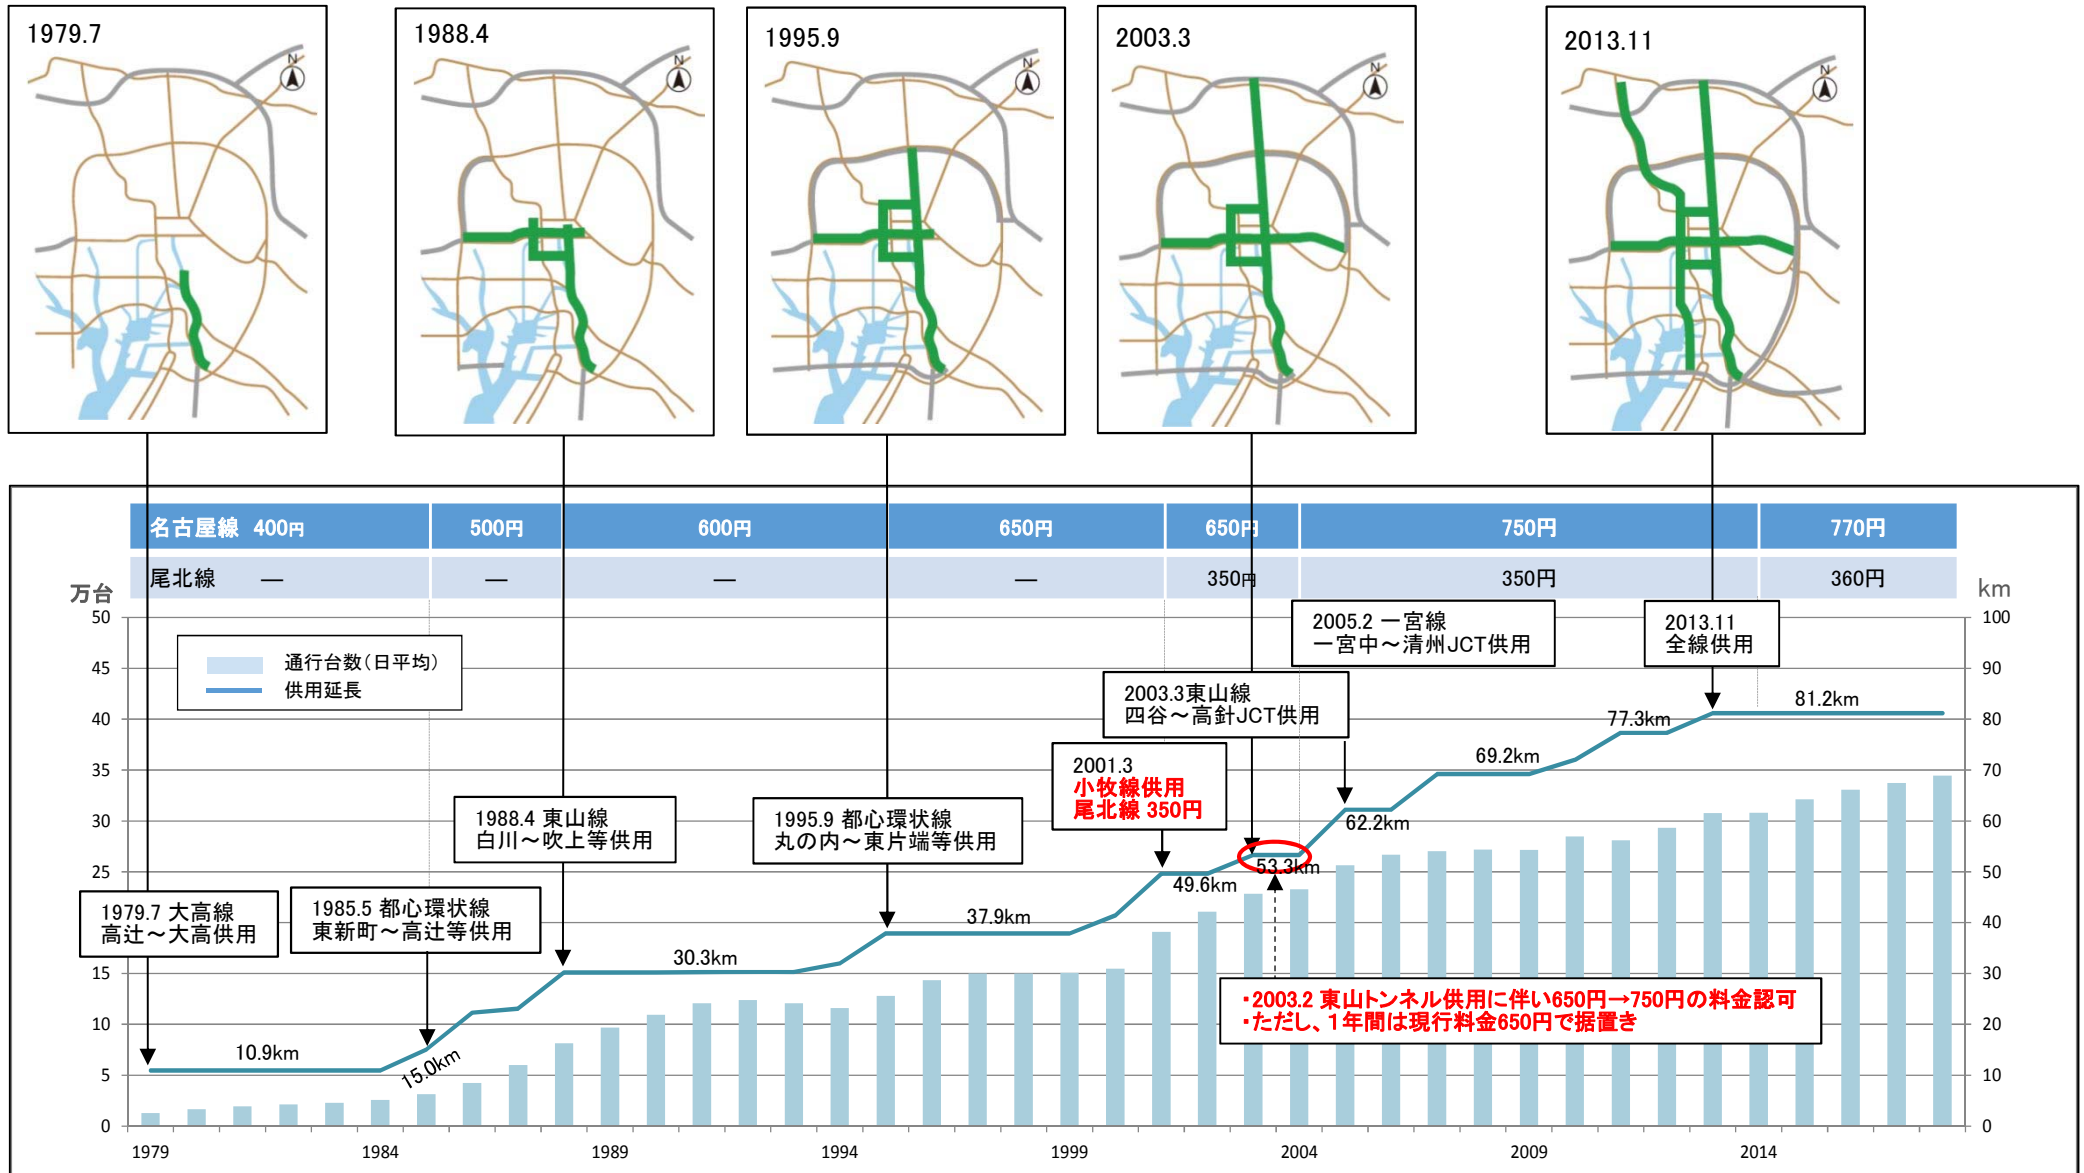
1979.7

1988.4

1995.9

2003.3

2013.11

| 名古屋線 400円 | 500円 | 600円 | 650円 | 650円 | 750円 | 770円 |
|---|---|---|---|---|---|---|
| 尾北線 — | — | — | — | 350円 | 350円 | 360円 |

万台

km

通行台数(日平均)
供用延長

2005.2 一宮線
一宮中～清州JCT供用

2013.11
全線供用

2003.3東山線
四谷～高針JCT供用

2001.3
小牧線供用
尾北線 350円

1988.4 東山線
白川～吹上等供用

1995.9 都心環状線
丸の内～東片端等供用

1979.7 大高線
高辻～大高供用

1985.5 都心環状線
東新町～高辻等供用

10.9km
15.0km
30.3km
37.9km
49.6km
53.3km
62.2km
69.2km
77.3km
81.2km

・2003.2 東山トンネル供用に伴い650円→750円の料金認可
・ただし、1年間は現行料金650円で据置き

50 45 40 35 30 25 15 10 5 0

100 90 80 70 60 50 40 30 20 10 0

1979 1984 1989 1994 1999 2004 2009 2014